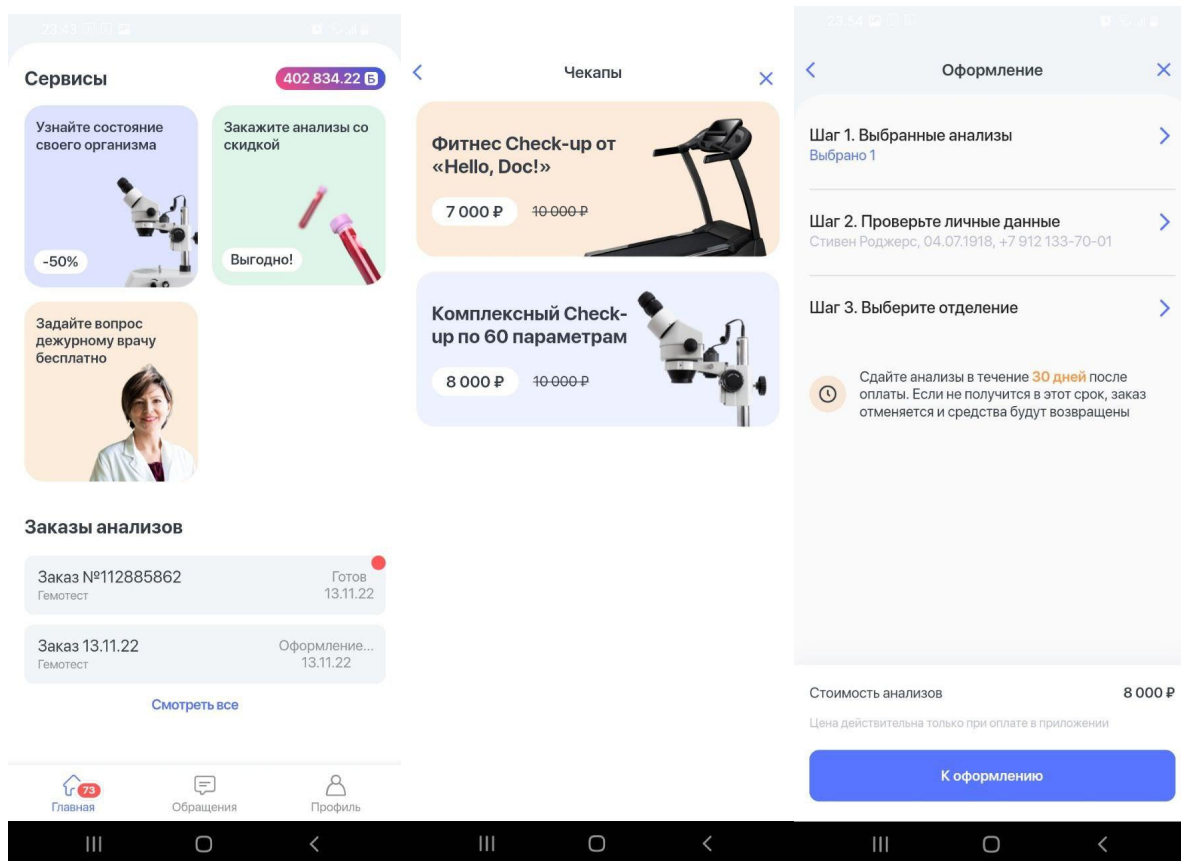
23:43

Сервисы

402 834.22 Б

Узнайте состояние своего организма

-50%

Закажите анализы со скидкой

Выгодно!

Задайте вопрос дежурному врачу бесплатно

Заказы анализов

Заказ №112885862
Гемотест

Готов
13.11.22

Заказ 13.11.22
Гемотест

Оформление...
13.11.22

Смотреть все

73
Главная

Обращения

Профиль

Чекапы

Фитнес Check-up от «Hello, Doc!»

7 000 ₽ 10 000 ₽

Комплексный Check-up по 60 параметрам

8 000 ₽ 10 000 ₽

23:54

Оформление

Шаг 1. Выбранные анализы
Выбрано 1

Шаг 2. Проверьте личные данные
Стивен Роджерс, 04.07.1918, +7 912 133-70-01

Шаг 3. Выберите отделение

Сдайте анализы в течение 30 дней после оплаты. Если не получится в этот срок, заказ отменяется и средства будут возвращены

Стоимость анализов 8 000 ₽

Цена действительна только при оплате в приложении

К оформлению